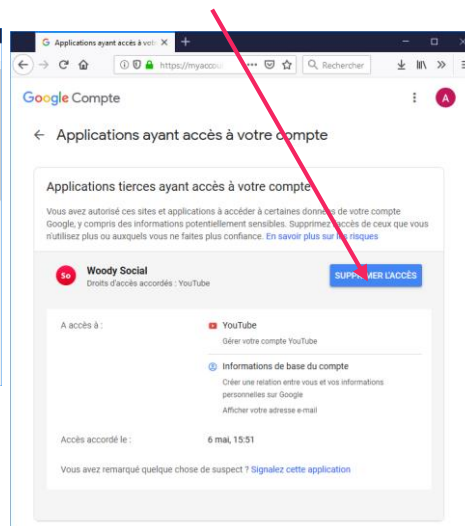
G Applications ayant accès à vot ×   +

https://myaccou   ···   Rechercher

Google Compte

A

← Applications ayant accès à votre compte

Applications tierces ayant accès à votre compte

Vous avez autorisé ces sites et applications à accéder à certaines données de votre compte Google, y compris des informations potentiellement sensibles. Supprimez l'accès de ceux que vous n'utilisez plus ou auxquels vous ne faites plus confiance. En savoir plus sur les risques

So

Woody Social
Droits d'accès accordés : YouTube

SUPPRIMER L'ACCÈS

A accès à :

YouTube
Gérer votre compte YouTube

Informations de base du compte
Créer une relation entre vous et vos informations personnelles sur Google
Afficher votre adresse e-mail

Accès accordé le :

6 mai, 15:51

Vous avez remarqué quelque chose de suspect ? Signalez cette application